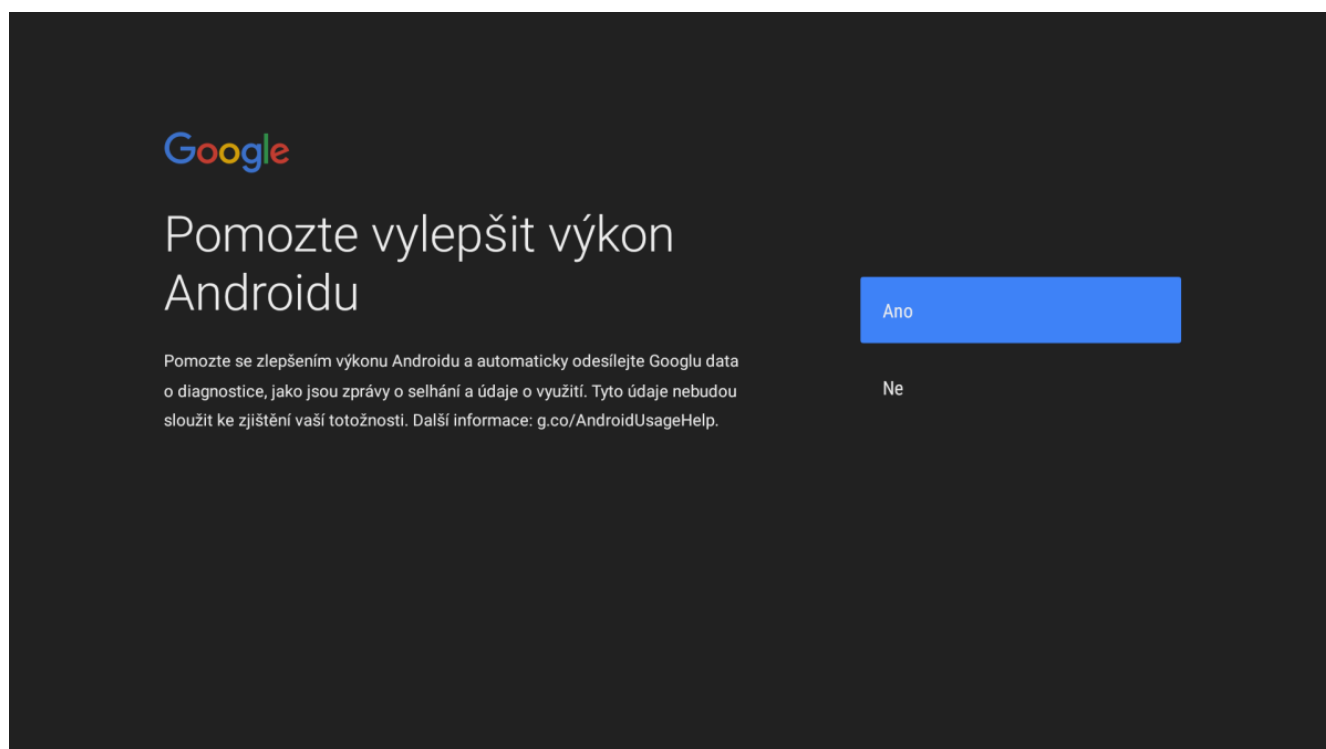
Google

Pomozte vylepšit výkon Androidu

Pomozte se zlepšením výkonu Androidu a automaticky odesílejte Googlu data o diagnostice, jako jsou zprávy o selhání a údaje o využití. Tyto údaje nebudou sloužit ke zjištění vaší totožnosti. Další informace: g.co/AndroidUsageHelp.

Ano

Ne